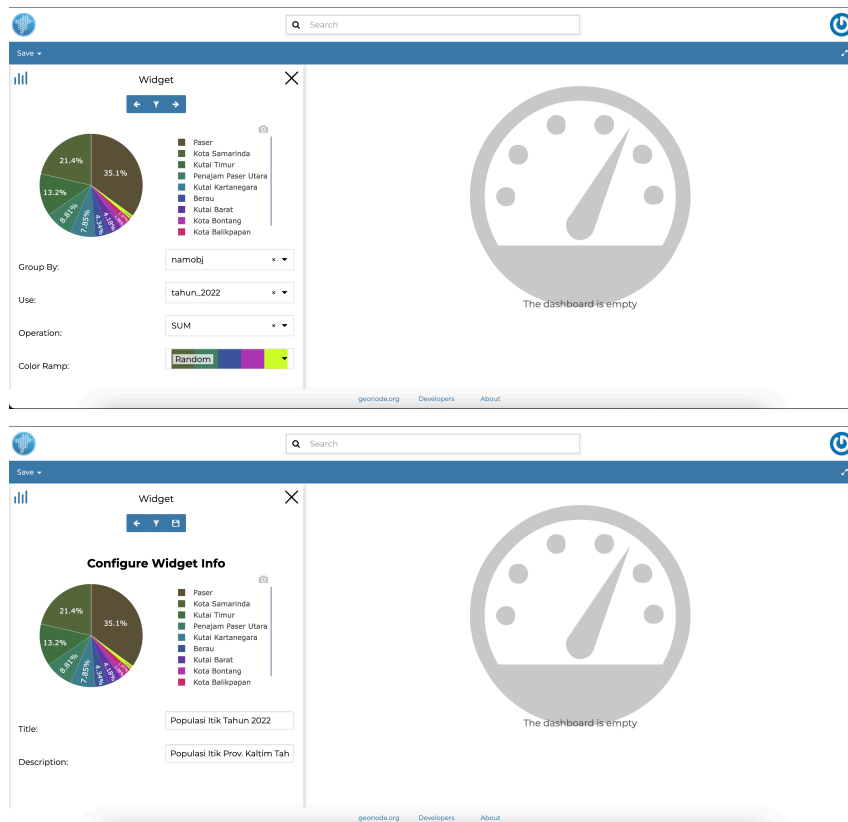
Search

Save ▾

Widget

21.4%
35.1%
13.2%
8.81%
7.85%
4.18%

Paser
Kota Samarinda
Kutai Timur
Penajam Paser Utara
Kutai Kartanegara
Berau
Kutai Barat
Kota Bontang
Kota Balikpapan

Group By: namobj
Use: tahun_2022
Operation: SUM
Color Ramp: Random

The dashboard is empty

geonode.org Developers About

Search

Save ▾

Widget

Configure Widget Info

21.4%
35.1%
13.2%
8.81%
7.85%
4.18%

Paser
Kota Samarinda
Kutai Timur
Penajam Paser Utara
Kutai Kartanegara
Berau
Kutai Barat
Kota Bontang
Kota Balikpapan

Title: Populasi Itik Tahun 2022
Description: Populasi Itik Prov. Kaltim Tah

The dashboard is empty

geonode.org Developers About